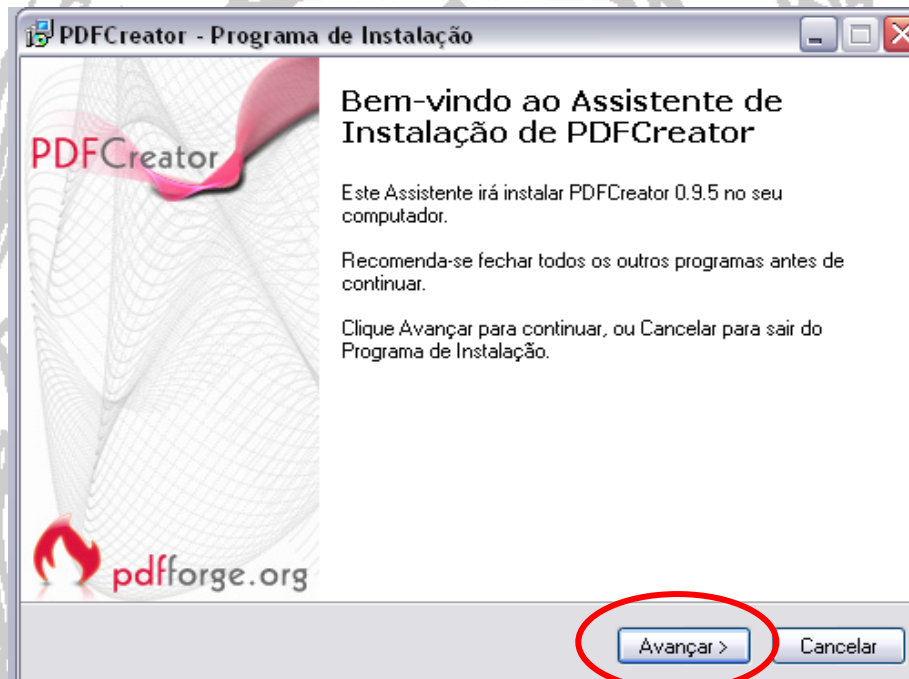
PDFCreator - Programa de Instalação

PDFCreator

Bem-vindo ao Assistente de Instalação de PDFCreator

Este Assistente irá instalar PDFCreator 0.9.5 no seu computador.

Recomenda-se fechar todos os outros programas antes de continuar.

Clique Avançar para continuar, ou Cancelar para sair do Programa de Instalação.

pdfforge.org

Avançar >

Cancelar